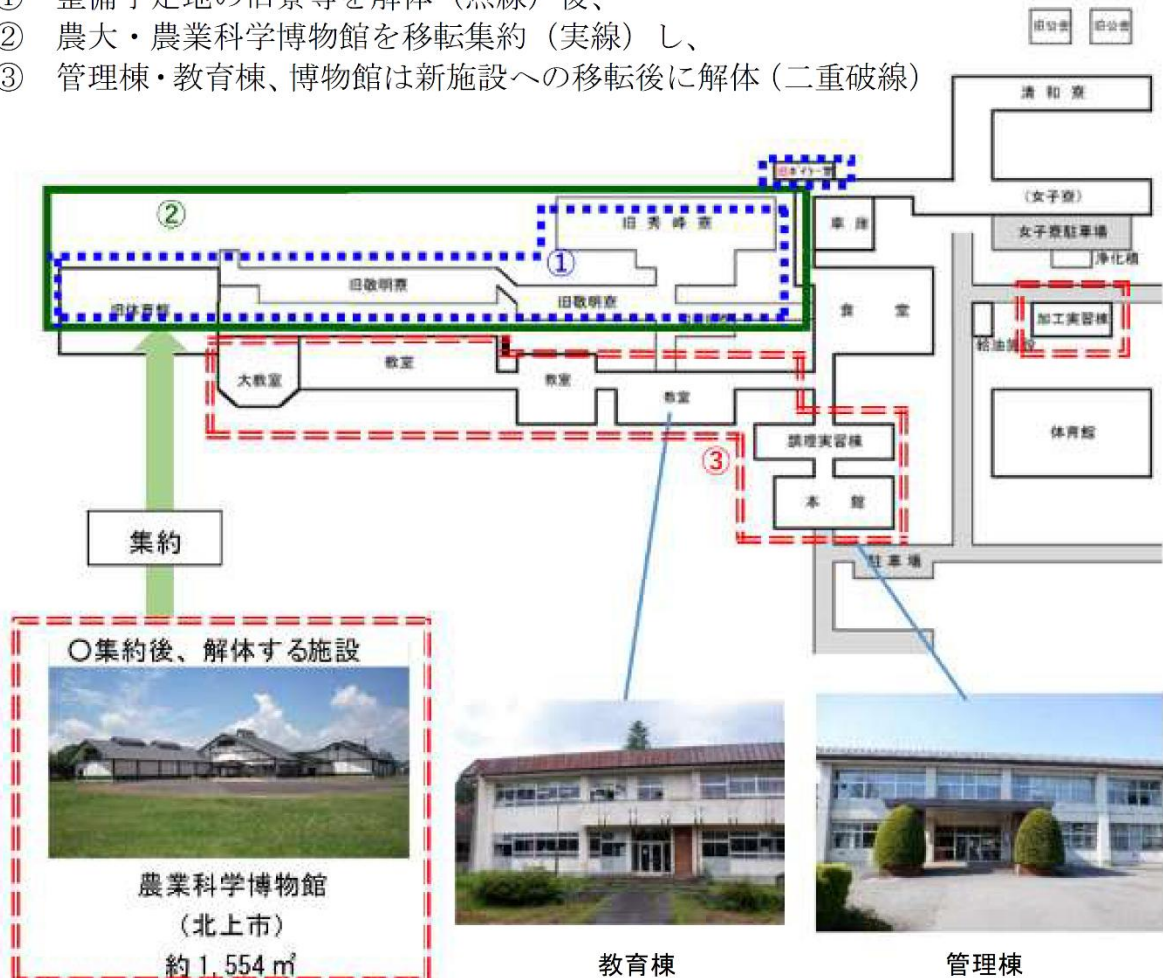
① 整備予定地の旧寮等を解体（点線）後、
② 農大・農業科学博物館を移転集約（実線）し、
③ 管理棟・教育棟、博物館は新施設への移転後に解体（二重破線）

旧公舎 旧公舎

清和寮

旧ボイラー室

②

旧秀峰寮

①

旧敬明寮

旧敬明寮

旧体育館

車庫

(女子寮)

女子寮駐車場

浄化槽

食堂

加工実習棟

給油施設

大教室

教室

教室

教室

体育館

調理実習棟

③

本館

駐車場

集約

○集約後、解体する施設

農業科学博物館
（北上市）
約 1,554 ㎡

教育棟

管理棟